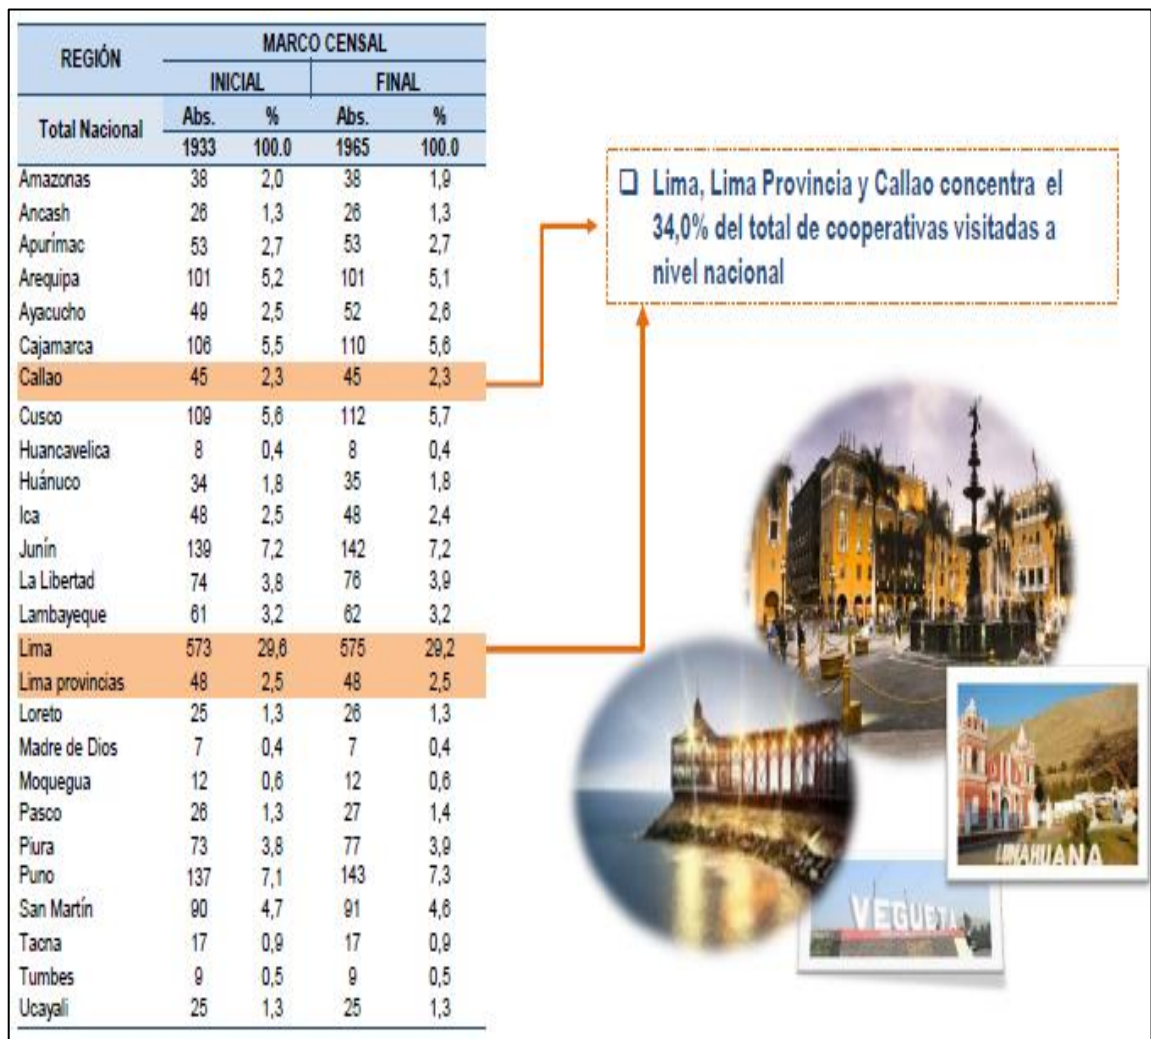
| REGIÓN | MARCO CENSAL | | | |
|---|---|---|---|---|
| | INICIAL | | FINAL | |
| Total Nacional | Abs. | % | Abs. | % |
| | 1933 | 100.0 | 1965 | 100.0 |
| Amazonas | 38 | 2,0 | 38 | 1,9 |
| Ancash | 26 | 1,3 | 26 | 1,3 |
| Apurímac | 53 | 2,7 | 53 | 2,7 |
| Arequipa | 101 | 5,2 | 101 | 5,1 |
| Ayacucho | 49 | 2,5 | 52 | 2,6 |
| Cajamarca | 106 | 5,5 | 110 | 5,6 |
| Callao | 45 | 2,3 | 45 | 2,3 |
| Cusco | 109 | 5,6 | 112 | 5,7 |
| Huancavelica | 8 | 0,4 | 8 | 0,4 |
| Huánuco | 34 | 1,8 | 35 | 1,8 |
| Ica | 48 | 2,5 | 48 | 2,4 |
| Junín | 139 | 7,2 | 142 | 7,2 |
| La Libertad | 74 | 3,8 | 76 | 3,9 |
| Lambayeque | 61 | 3,2 | 62 | 3,2 |
| Lima | 573 | 29,6 | 575 | 29,2 |
| Lima provincias | 48 | 2,5 | 48 | 2,5 |
| Loreto | 25 | 1,3 | 26 | 1,3 |
| Madre de Dios | 7 | 0,4 | 7 | 0,4 |
| Moquegua | 12 | 0,6 | 12 | 0,6 |
| Pasco | 26 | 1,3 | 27 | 1,4 |
| Piura | 73 | 3,8 | 77 | 3,9 |
| Puno | 137 | 7,1 | 143 | 7,3 |
| San Martín | 90 | 4,7 | 91 | 4,6 |
| Tacna | 17 | 0,9 | 17 | 0,9 |
| Tumbes | 9 | 0,5 | 9 | 0,5 |
| Ucayali | 25 | 1,3 | 25 | 1,3 |

❑ Lima, Lima Provincia y Callao concentra el 34,0% del total de cooperativas visitadas a nivel nacional

LUNAHUANA

VEGUETA